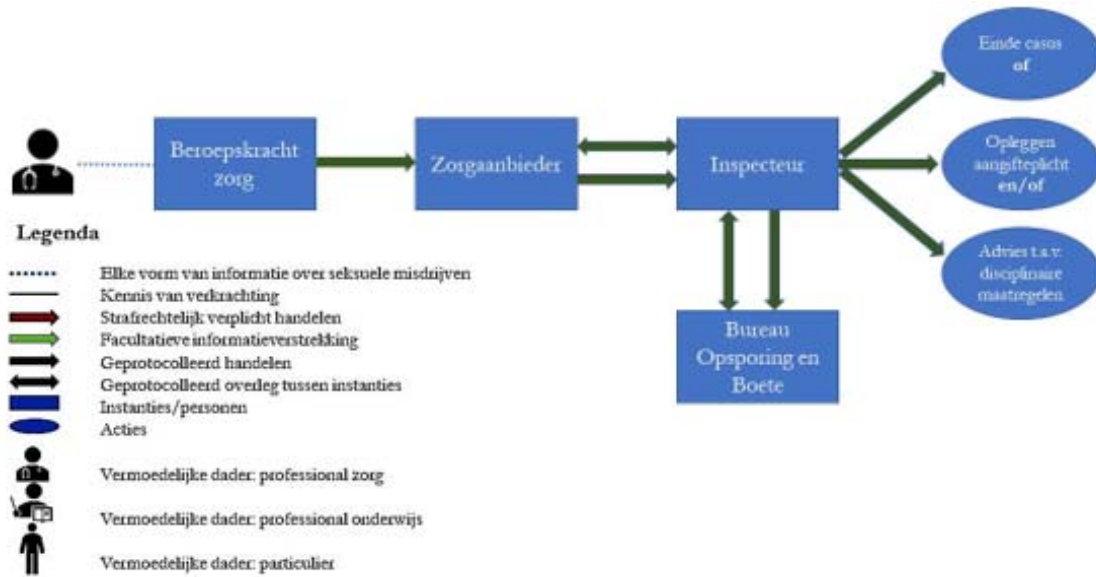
Beroepskracht zorg

Zorgaanbieder

Inspecteur

Einde casus
of

Opleggen aangifteplicht
en/of

Advies t.a.v. disciplinaire maatregelen

Bureau Opsporing en Boete

Legenda

Elke vorm van informatie over seksuele misdrijven
Kennis van verkrachting
Strafrechtelijk verplicht handelen
Facultatieve informatieverstrekking
Geprotocolleerd handelen
Geprotocolleerd overleg tussen instanties
Instanties/personen
Acties

Vermoedelijke dader: professional zorg

Vermoedelijke dader: professional onderwijs

Vermoedelijke dader: particulier